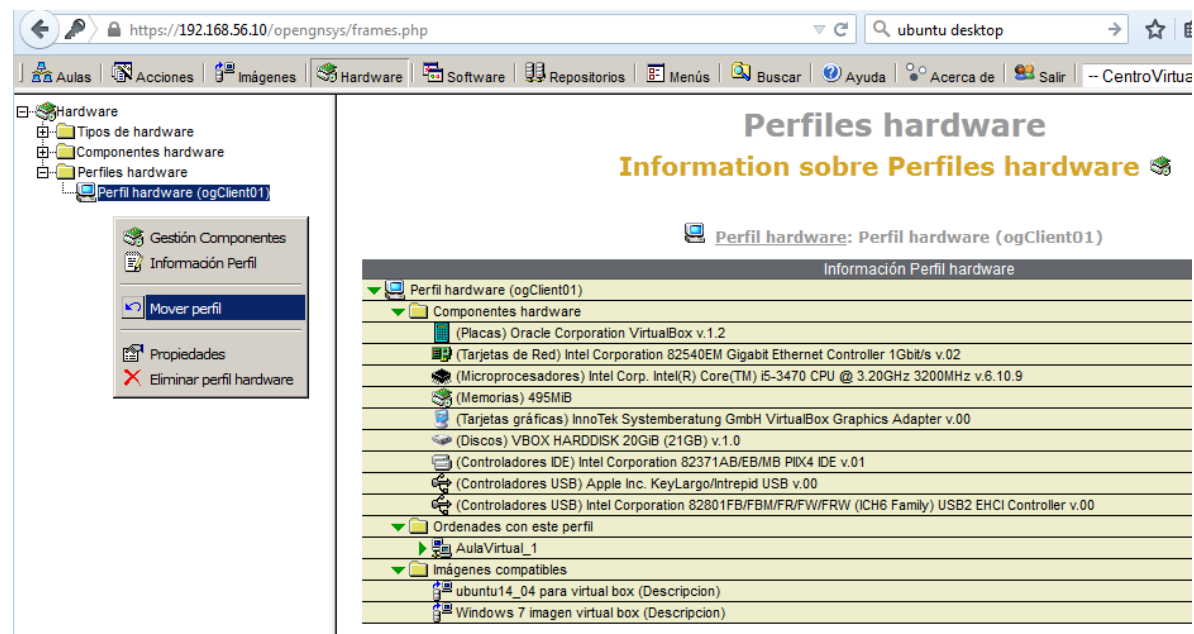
https://192.168.56.10/opengnsys/frames.php

ubuntu desktop

Aulas | Acciones | Imágenes | Hardware | Software | Repositorios | Menús | Buscar | Ayuda | Acerca de | Salir | -- CentroVirtua

Hardware
Tipos de hardware
Componentes hardware
Perfiles hardware
Perfil hardware (ogClient01)

Gestión Componentes
Información Perfil
Mover perfil
Propiedades
Eliminar perfil hardware

Perfiles hardware

Information sobre Perfiles hardware

Perfil hardware: Perfil hardware (ogClient01)

Información Perfil hardware
Perfil hardware (ogClient01)
Componentes hardware
(Placas) Oracle Corporation VirtualBox v.1.2
(Tarjetas de Red) Intel Corporation 82540EM Gigabit Ethernet Controller 1Gbit/s v.02
(Microprocesadores) Intel Corp. Intel(R) Core(TM) i5-3470 CPU @ 3.20GHz 3200MHz v.6.10.9
(Memorias) 495MiB
(Tarjetas gráficas) InnoTek Systemberatung GmbH VirtualBox Graphics Adapter v.00
(Discos) VBOX HARDDISK 20GiB (21GB) v.1.0
(Controladores IDE) Intel Corporation 82371AB/EB/MB PIIX4 IDE v.01
(Controladores USB) Apple Inc. KeyLargo/Intrepid USB v.00
(Controladores USB) Intel Corporation 82801FB/FBM/FR/FW/FRW (ICH6 Family) USB2 EHCI Controller v.00
Ordenades con este perfil
AulaVirtual_1
Imágenes compatibles
ubuntu14_04 para virtual box (Descripcion)
Windows 7 imagen virtual box (Descripcion)